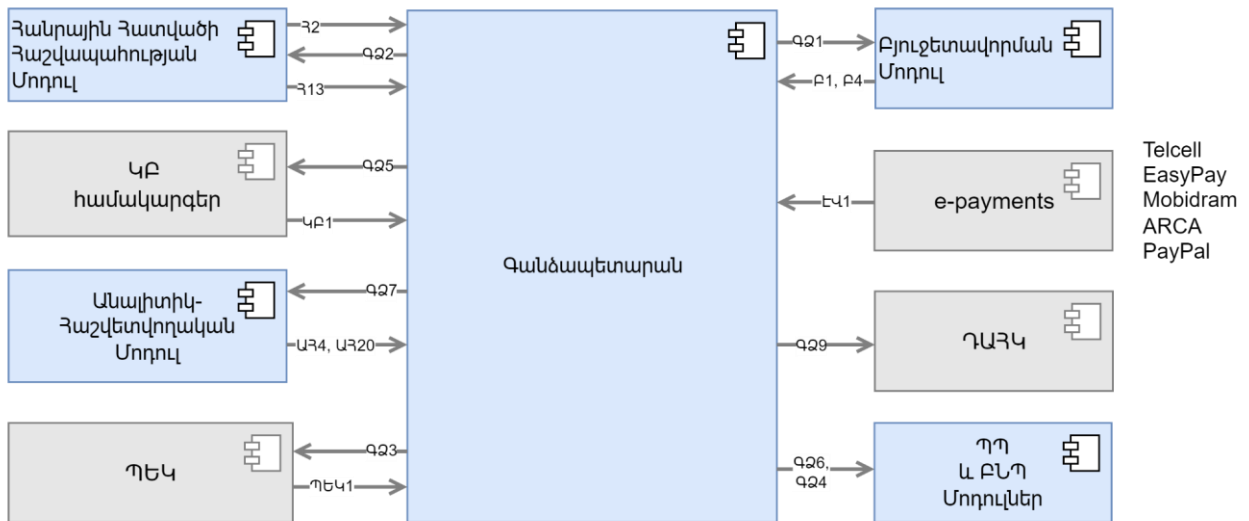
Հանրային Հատվածի Հաշվապահության Մոդուլ

ՀՂ2

ԳՉ2

ՀՂ13

ԿԲ համակարգեր

ԳՉ5

ԿԲ1

Անալիտիկ-Հաշվետվողական Մոդուլ

ԳՉ7

ԱՀ4, ԱՀ20

ՊԵԿ

ԳՉ3

ՊԵԿ1

Գանձապետարան

ԳՉ1

Բյուջետավորման Մոդուլ

Բ1, Բ4

e-payments

ԷՎ1

Telcell
EasyPay
Mobidram
ARCA
PayPal

ԳՉ9

ԴԱՀԿ

ԳՉ6, ԳՉ4

ՊՊ և ԲՆՊ Մոդուլներ